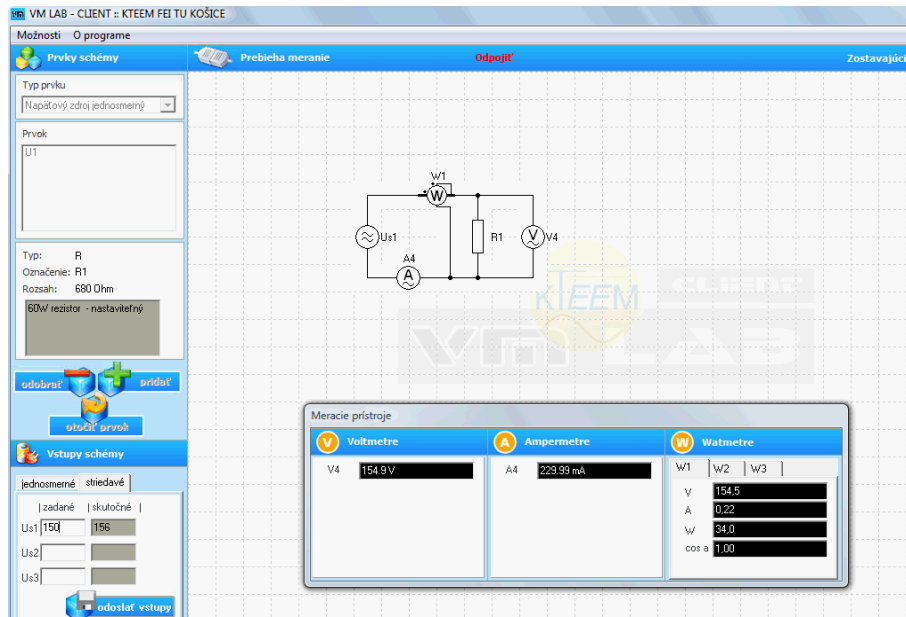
VM LAB - CLIENT :: KTEEM FEI TU KOŠICE

Možnosti O programe

Prvky schémy

Prebieha meranie

Odpojiť

Zostavujúci

Typ prvku

Napäťový zdroj jednosmerný

Prvok

U1

Typ: R

Označenie: R1

Rozsah: 680 Ohm

60W rezistor - nastaviteľný

odobrať

pridať

otočiť prvok

Vstupy schémy

jednosmerné

striedavé

| zadané | skutočné |

Us1 150 156

Us2

Us3

odoslať vstupy

W1

W

Us1

R1

V

V4

A4

A

KTEEM

CLIENT

VM LAB

Meracie prístroje

V Voltmetre

A Ampermetre

W Watmetre

V4 154.9 V

A4 229.99 mA

W1 W2 W3

V 154,5

A 0,22

W 34,0

cos a 1,00